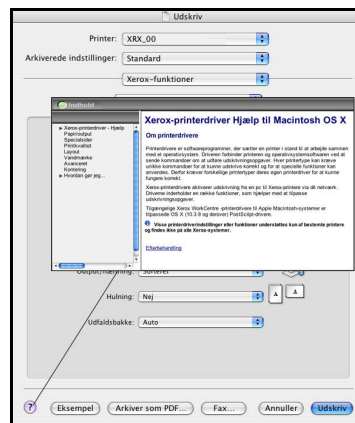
Udskriv

Printer: XRX_00

Arkiverede indstillinger: Standard

Xerox-funktioner

Indhold

▸ Xerox-printerdriver - Hjælp
Papir/output
Specialsider
Printkvalitet
Layout
Vandmærke
Avanceret
Kontering
▸ Hvordan gør jeg...

Xerox-printerdriver Hjælp til Macintosh OS X

Om printerdrivere

Printerdrivere er softwareprogrammer, der sætter en printer i stand til at arbejde sammen med et operativsystem. Driveren forbinder printeren og operativsystemsoftwaren ved at sende kommandoer om at udføre udskrivningsopgaver. Hver printertype kan kræve unikke kommandoer for at kunne udskrive korrekt og for at specielle funktioner kan anvendes. Derfor kræver forskellige printertyper deres egen printerdriver for at kunne fungere korrekt.

Xerox-printerdrivere aktiverer udskrivning fra en pc til Xerox-printere via dit netværk. Drivere indeholder en række funktioner, som hjælper med at tilpasse udskrivningsopgaver.

Tilgængelige Xerox WorkCentre -printerdrivere til Apple Macintosh-systemer er tilpassede OS X (10.3.9 og derover) PostScript-drivere.

Visse printerdriverindstillinger eller funktioner understøttes kun af bestemte printere og findes ikke på alle Xerox-systemer.

Efterbehandling

Output/hæftning: Sorteret

Hulning: Nej

Udfaldsbakke: Auto

?

Eksempel

Arkiver som PDF...

Fax...

Annuller

Udskriv